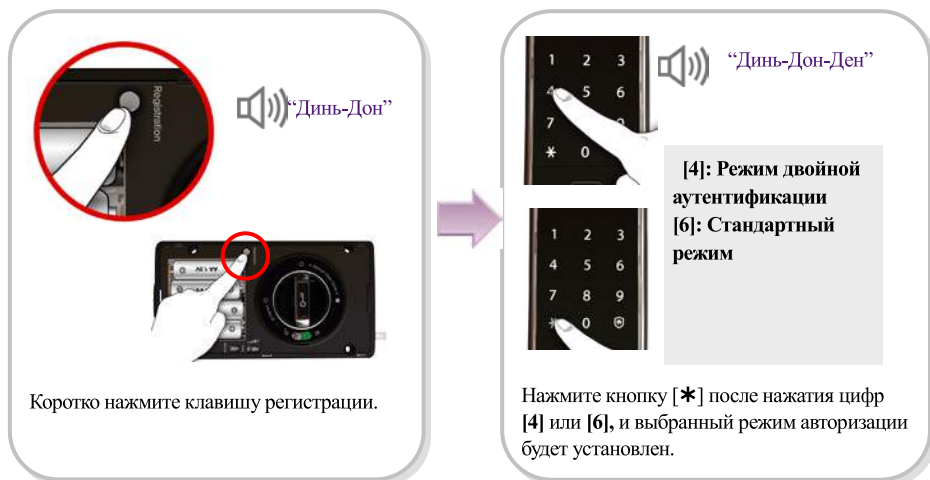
Registration

“Динь-Дон”

Коротко нажмите клавишу регистрации.

1 2 3
4 5 6
7
∗ 0

“Динь-Дон-Ден”

[4]: Режим двойной аутентификации
[6]: Стандартный режим

1 2 3
4 5 6
7 8 9
∗ 0

Нажмите кнопку [∗] после нажатия цифр [4] или [6], и выбранный режим авторизации будет установлен.